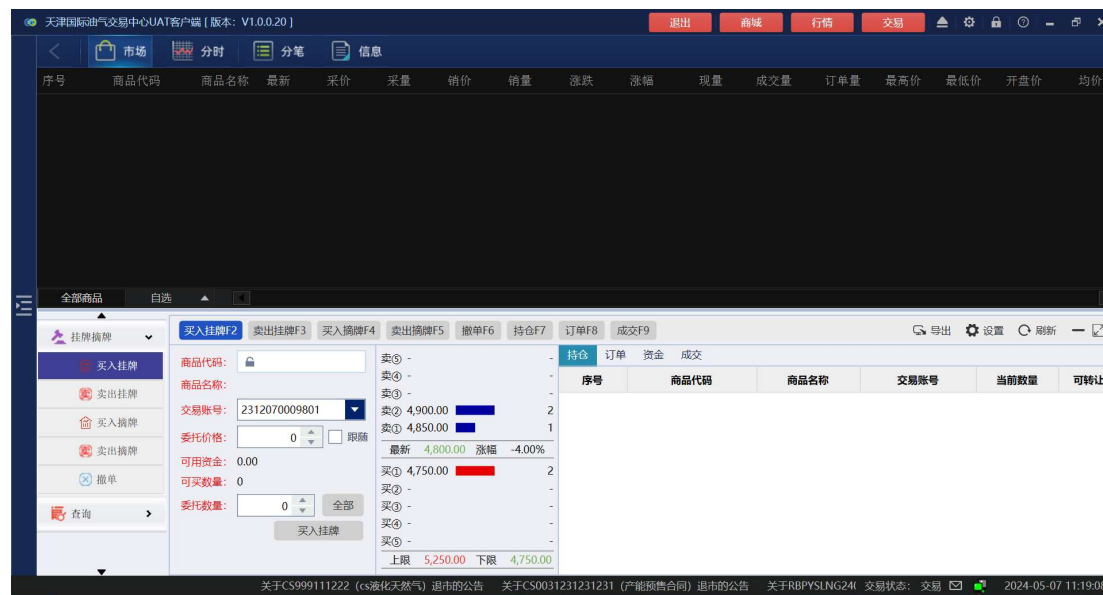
天津国际油气交易中心UAT客户端 [ 版本：V1.0.0.20 ]

退出 商城 行情 交易

市场 分时 分笔 信息

| 序号 | 商品代码 | 商品名称 | 最新 | 采价 | 采量 | 销价 | 销量 | 涨跌 | 涨幅 | 现量 | 成交量 | 订单量 | 最高价 | 最低价 | 开盘价 | 均价 |
|---|---|---|---|---|---|---|---|---|---|---|---|---|---|---|---|---|

全部商品 自选

挂牌摘牌
买入挂牌
卖出挂牌
买入摘牌
卖出摘牌
撤单
查询

买入挂牌F2 卖出挂牌F3 买入摘牌F4 卖出摘牌F5 撤单F6 持仓F7 订单F8 成交F9

商品代码：
商品名称：
交易账号： 2312070009801
委托价格： 0 跟随
可用资金： 0.00
可买数量： 0
委托数量： 0 全部
买入挂牌

卖⑤ - -
卖④ - -
卖③ - -
卖② 4,900.00 2
卖① 4,850.00 1
最新 4,800.00 涨幅 -4.00%
买① 4,750.00 2
买② - -
买③ - -
买④ - -
买⑤ - -
上限 5,250.00 下限 4,750.00

导出 设置 刷新

持仓 订单 资金 成交

| 序号 | 商品代码 | 商品名称 | 交易账号 | 当前数量 | 可转让 |
|---|---|---|---|---|---|

关于CS999111222（cs液化天然气）退市的公告 关于CS0031231231231（产能预售合同）退市的公告 关于RBPYSLNG24( 交易状态：交易 2024-05-07 11:19:0